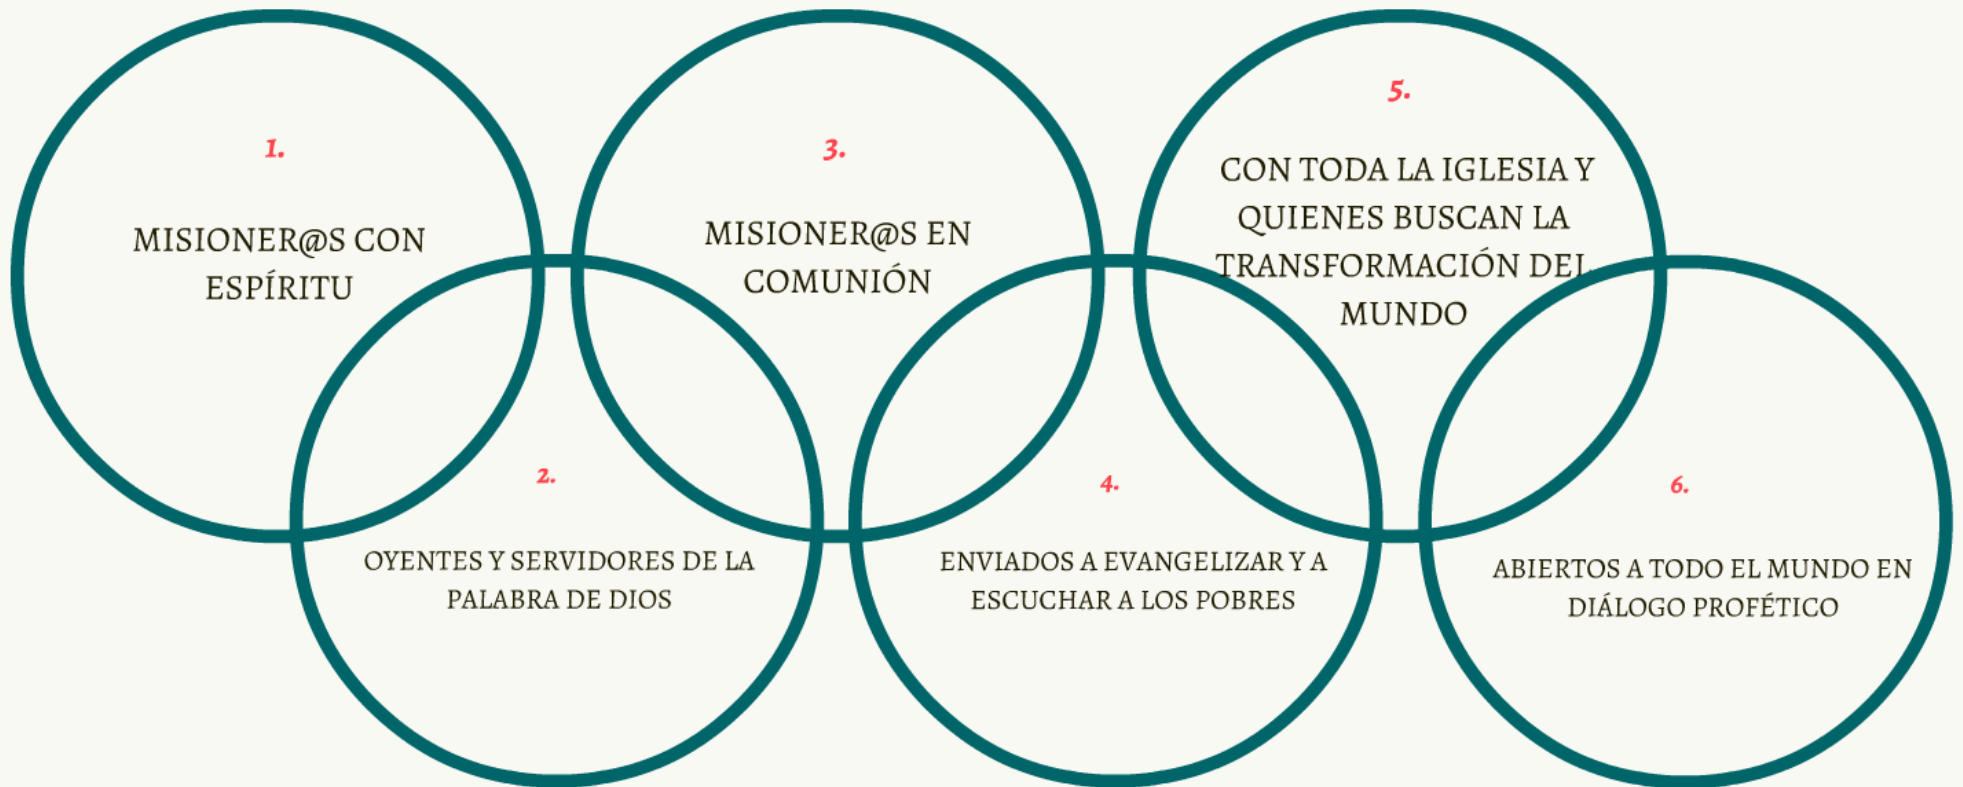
1.

MISIONER@S CON ESPÍRITU

2.

OYENTES Y SERVIDORES DE LA PALABRA DE DIOS

3.

MISIONER@S EN COMUNIÓN

4.

ENVIADOS A EVANGELIZAR Y A ESCUCHAR A LOS POBRES

5.

CON TODA LA IGLESIA Y QUIENES BUSCAN LA TRANSFORMACIÓN DEL MUNDO

6.

ABIERTOS A TODO EL MUNDO EN DIÁLOGO PROFÉTICO